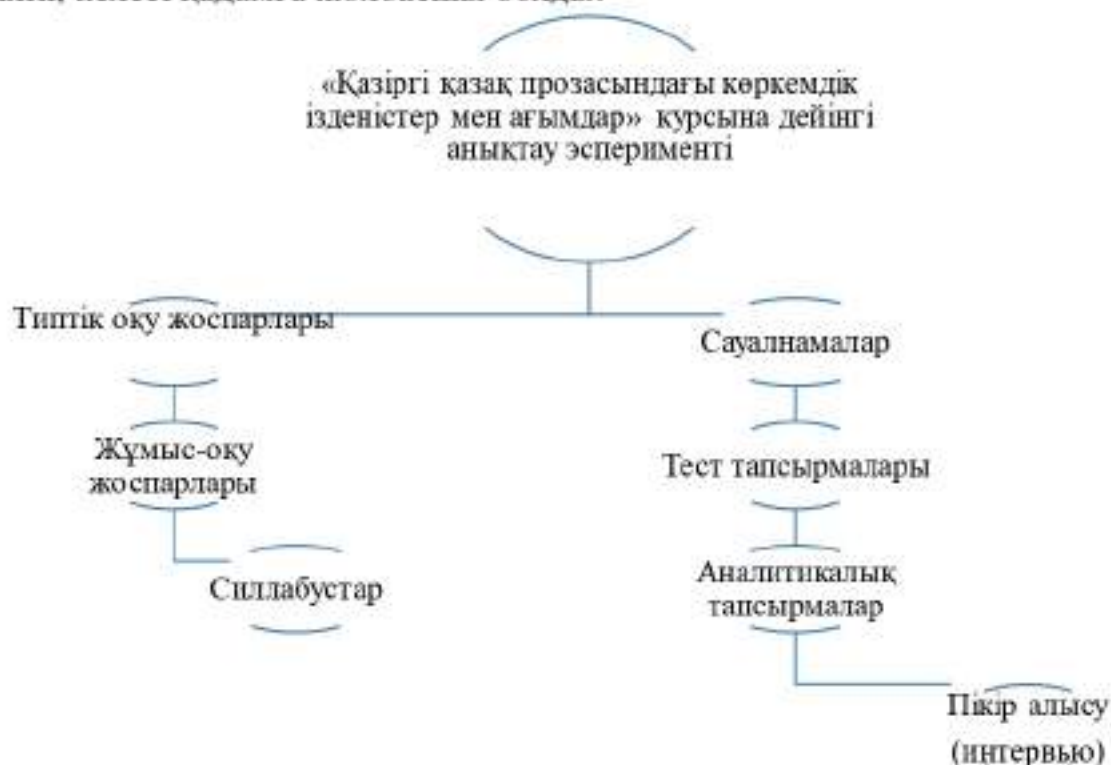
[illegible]

«Қазіргі қазақ прозасындағы көркемдік ізденістер мен ағымдар» курсына дейінгі анықтау эсперименті

Типтік оқу жоспарлары

Жұмыс-оқу жоспарлары

Силлабустар

Сауалнамалар

Тест тапсырмалары

Аналитикалық тапсырмалар

Пікір алысу (интервью)